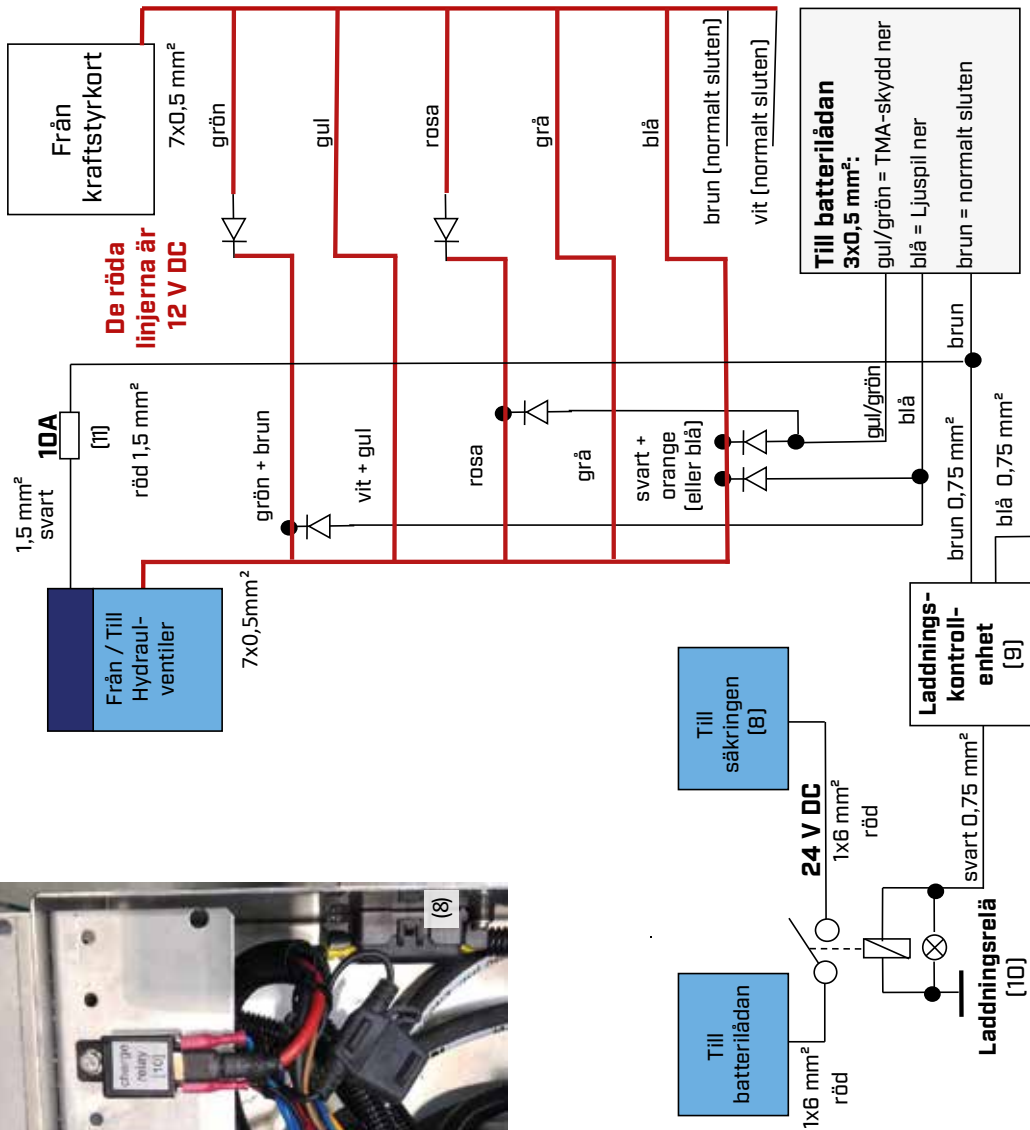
Från kraftstyrkort

7x0,5 mm²

grön

gul

rosa

grå

blå

brun (normalt sluten)

vit (normalt sluten)

Till batterilådan
3x0,5 mm²:
gul/grön = TMA-skydd ner
blå = Ljuspil ner
brun = normalt sluten

De röda linjerna är 12 V DC

brun

gul/grön

blå

1,5 mm² svart

10A
(11)

röd 1,5 mm²

grön + brun

vit + gul

rosa

grå

svart + orange (eller blå)

brun 0,75 mm²

blå 0,75 mm²

Från / Till Hydraul-ventiler

7x0,5mm²

Laddnings-kontroll-enhet
(9)

Till säkringen
(8)

24 V DC
1x6 mm²
röd

svart 0,75 mm²

Till batterilådan

1x6 mm²
röd

Laddningsrelä
(10)

(8)

charge relay (10)